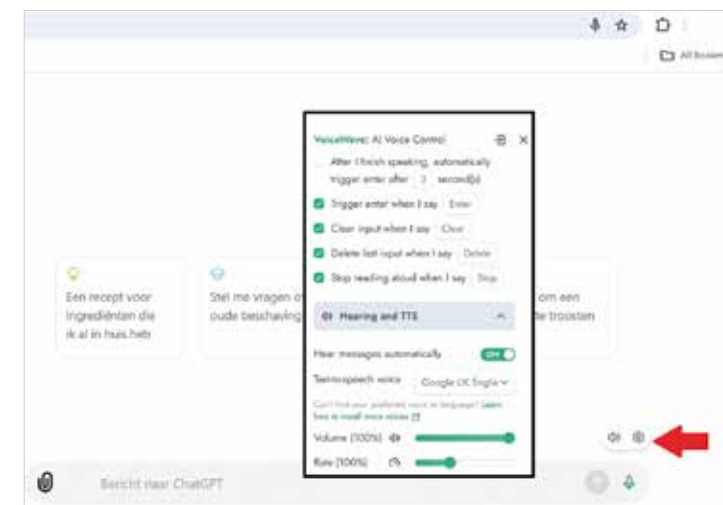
All Bookm

Een recept voor ingrediënten die ik al in huis heb

Stel me vragen o oude beschaving

om een te troosten

VoiceWave: AI Voice Control

After I finish speaking, automatically trigger enter after 3 second(s)

Trigger enter when I say Enter

Clear input when I say Clear

Delete last input when I say Delete

Stop reading aloud when I say Stop

Hearing and TTS

Hear messages automatically ON

Text-to-speech voice Google UK Englis

Can't find your preferred voice or language? Learn how to install more voices

Volume (100%)

Rate (100%)

Bericht naar ChatGPT